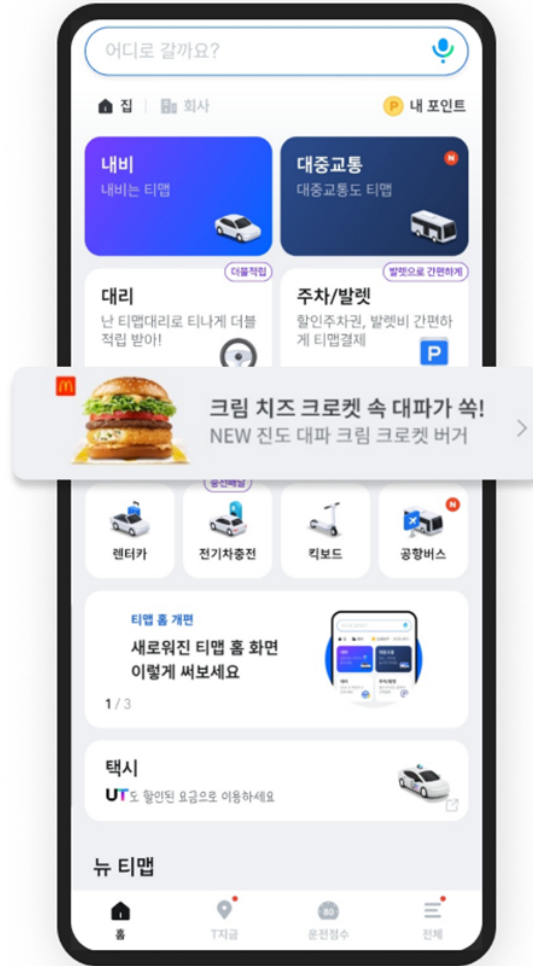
어디로 갈까요?

집 회사

P 내 포인트

내비
내비는 티맵

대중교통
대중교통도 티맵

N

더블적립
대리
난 티맵대리로 티나게 더블 적립 받아!

발렛으로 간편하게
주차/발렛
할인주차권, 발렛비 간편하게 티맵결제

P

크림 치즈 크로켓 속 대파가 쏙!
NEW 진도 대파 크림 크로켓 버거

충전배달

렌터카

전기차충전

킥보드

N

공항버스

티맵 홈 개편
새로워진 티맵 홈 화면 이렇게 써보세요
1 / 3

택시
UT도 할인된 요금으로 이용하세요

뉴 티맵

홈

T지금

80

운전점수

전체